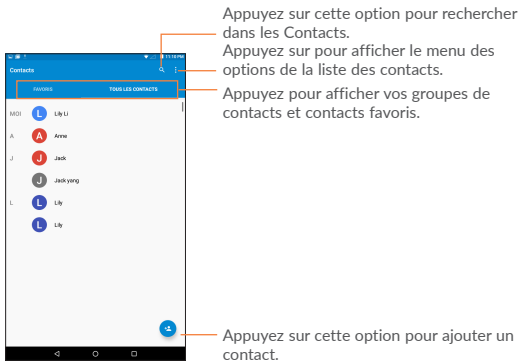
Appuyez sur cette option pour rechercher dans les Contacts.

Appuyez sur pour afficher le menu des options de la liste des contacts.

Appuyez pour afficher vos groupes de contacts et contacts favoris.

11:18 PM

Contacts

FAVORIS

TOUS LES CONTACTS

MOI

L

Lily Li

A

A

Anne

J

J

Jack

J

Jack yang

L

L

Lily

L

Lily

Appuyez sur cette option pour ajouter un contact.